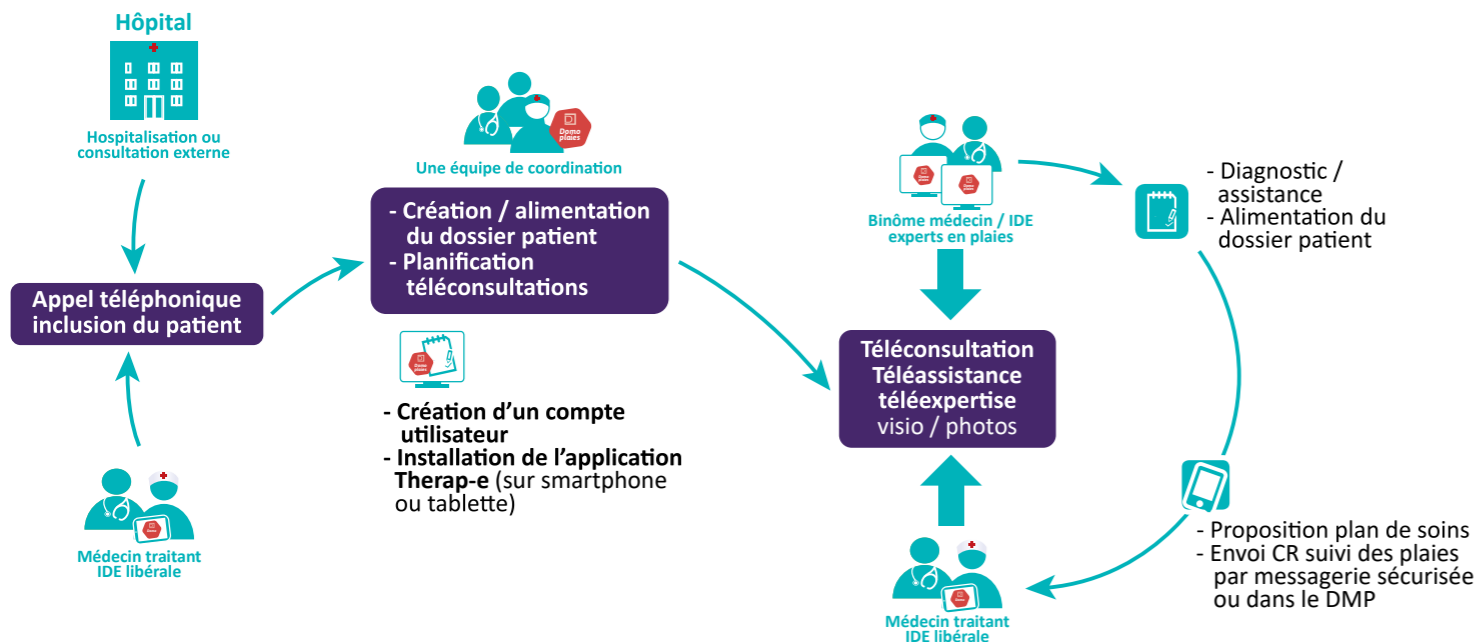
Hôpital

Hospitalisation ou consultation externe

Appel téléphonique inclusion du patient

Médecin traitant IDE libérale

Domo plaies

Une équipe de coordination

- Création / alimentation du dossier patient
- Planification téléconsultations

Domo plaies

- Création d'un compte utilisateur
- Installation de l'application Therap-e (sur smartphone ou tablette)

Binôme médecin / IDE experts en plaies

Téléconsultation
Téléassistance
téléexpertise
visio / photos

- Diagnostic / assistance
- Alimentation du dossier patient

- Proposition plan de soins
- Envoi CR suivi des plaies par messagerie sécurisée ou dans le DMP

Médecin traitant IDE libérale